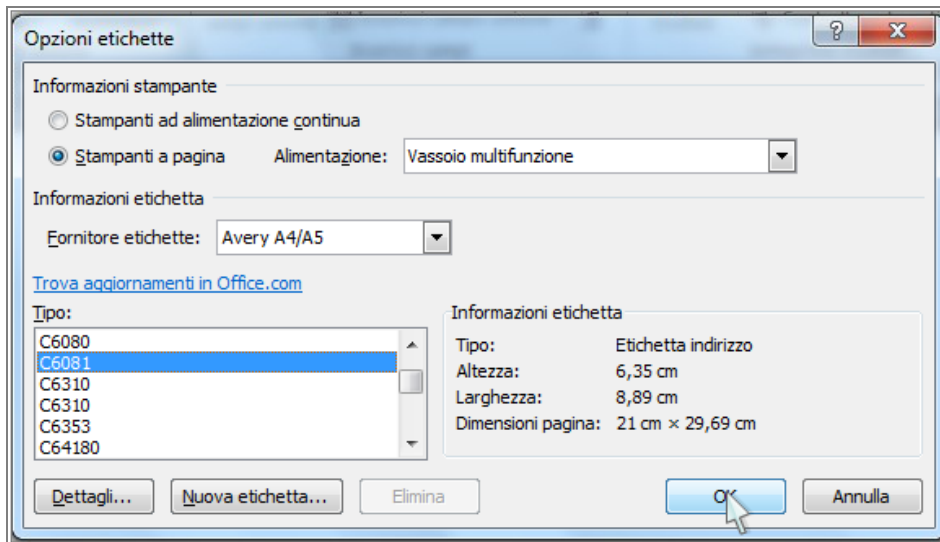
Opzioni etichette

?

X

Informazioni stampante

Stampanti ad alimentazione continua

Stampanti a pagina

Alimentazione: Vassoio multifunzione

Informazioni etichetta

Fornitore etichette: Avery A4/A5

Trova aggiornamenti in Office.com

Tipo:

C6080
C6081
C6310
C6310
C6353
C64180

Informazioni etichetta

| | |
|---|---|
| Tipo: | Etichetta indirizzo |
| Altezza: | 6,35 cm |
| Larghezza: | 8,89 cm |
| Dimensioni pagina: | 21 cm × 29,69 cm |

Dettagli... Nuova etichetta... Elimina OK Annulla